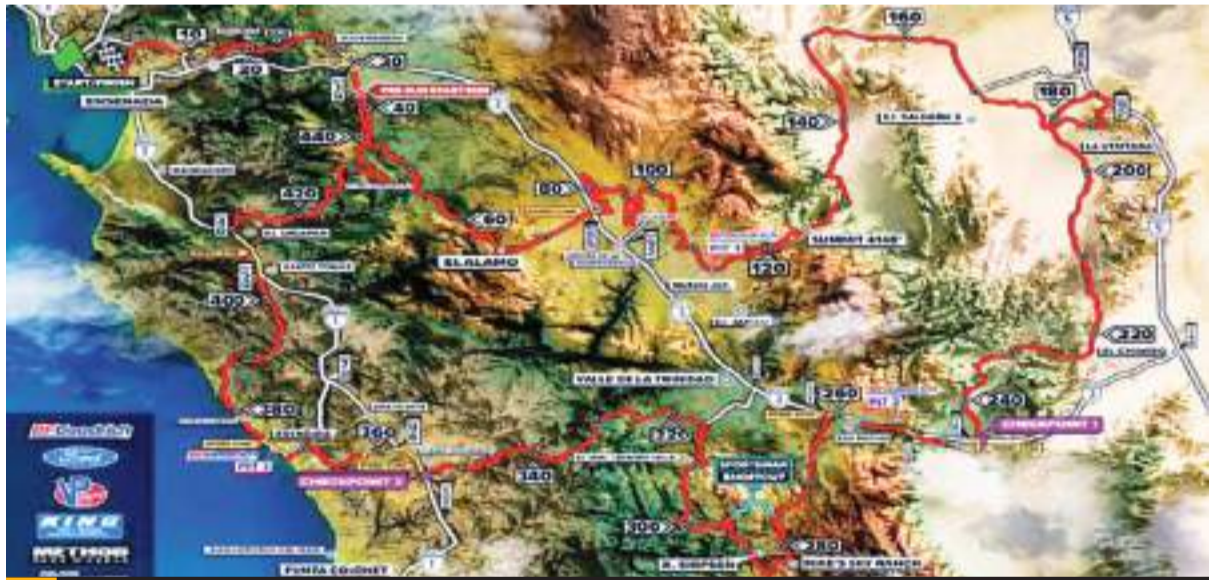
START/FINISH
ENSENADA
10
20
0
40
440
420
400
60
80
100
120
140
160
180
200
220
240
260
280
300
320
340
360
380
EL ALAMO
VALLE DE LA TRINIDAD
SUMMIT 4145'
CHECKPOINT 1
CHECKPOINT 2
MIKE'S SKY RANCH
PUNTA COLONET
BFGoodrich
KING
METHOD